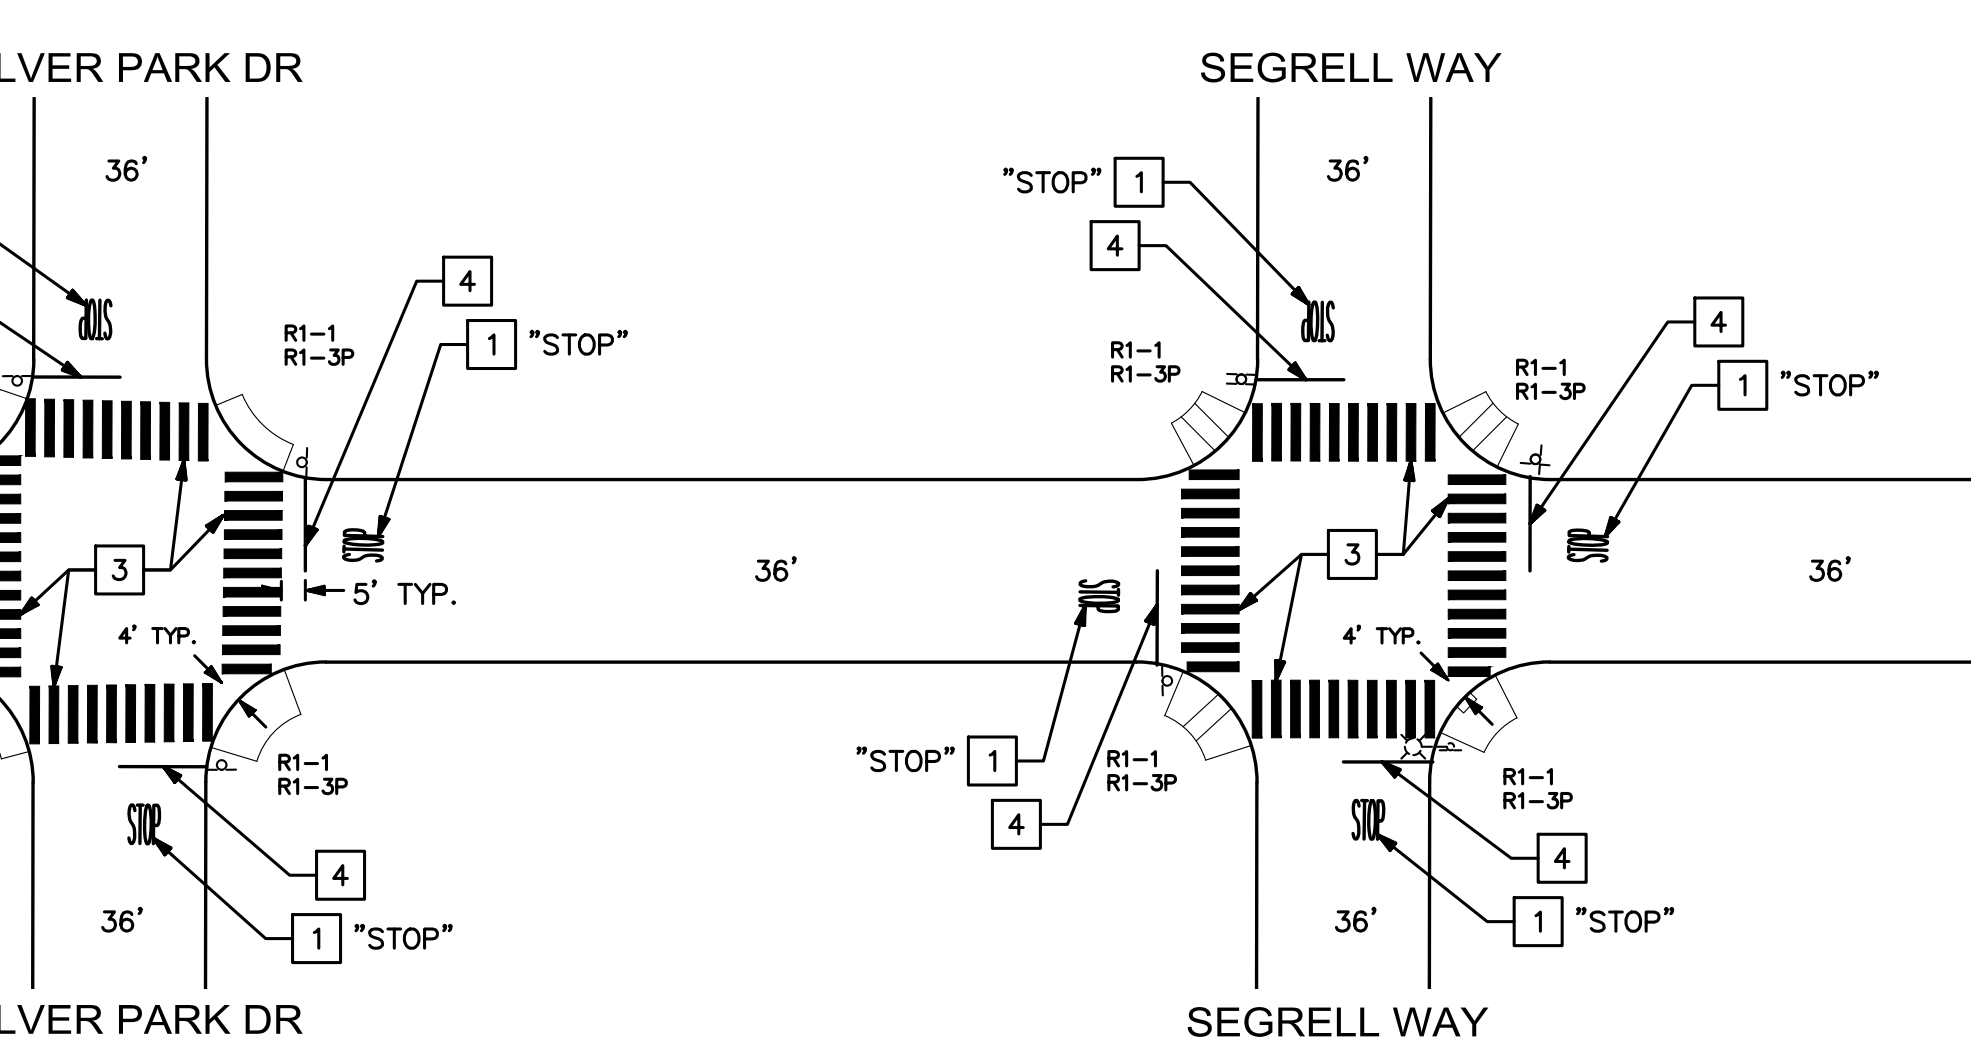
LVER PARK DR

SEGRELL WAY

36'

36'

"STOP" 1

4

STOP

STOP

R1–1
R1–3P

4

1 "STOP"

R1–1
R1–3P

4

R1–1
R1–3P

1 "STOP"

STOP

STOP

3

5' TYP.

36'

STOP

3

36'

4' TYP.

4' TYP.

R1–1
R1–3P

"STOP" 1

R1–1
R1–3P

R1–1
R1–3P

STOP

4

STOP

4

4

36'

1 "STOP"

36'

1 "STOP"

LVER PARK DR

SEGRELL WAY